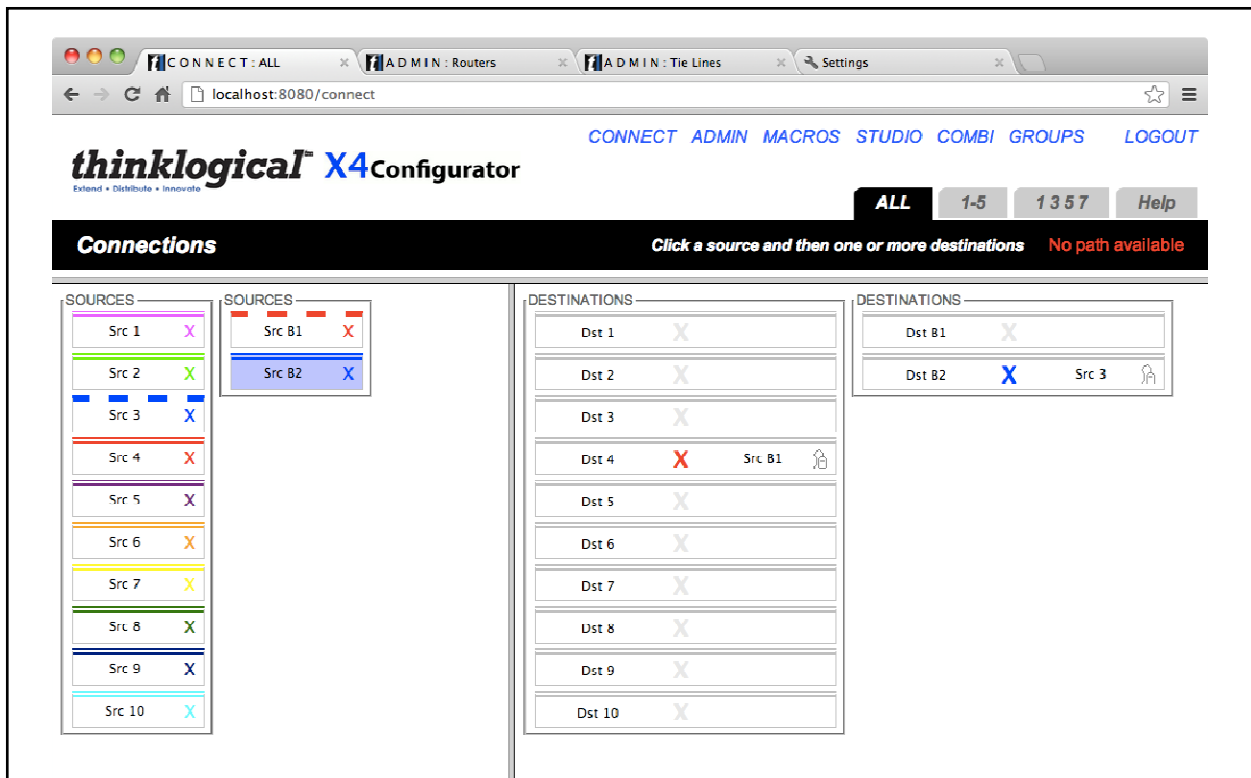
C O N N E C T : ALL
A D M I N : Routers
A D M I N : Tie Lines
Settings
localhost:8080/connect

thinklogical™ X4Configurator
Extend • Distribute • Innovate

CONNECT ADMIN MACROS STUDIO COMBI GROUPS LOGOUT

ALL 1-5 1 3 5 7 Help

Connections
Click a source and then one or more destinations No path available

SOURCES
Src 1 X
Src 2 X
Src 3 X
Src 4 X
Src 5 X
Src 6 X
Src 7 X
Src 8 X
Src 9 X
Src 10 X

SOURCES
Src B1 X
Src B2 X

DESTINATIONS
Dst 1 X
Dst 2 X
Dst 3 X
Dst 4 X Src B1
Dst 5 X
Dst 6 X
Dst 7 X
Dst 8 X
Dst 9 X
Dst 10 X

DESTINATIONS
Dst B1 X
Dst B2 X Src 3